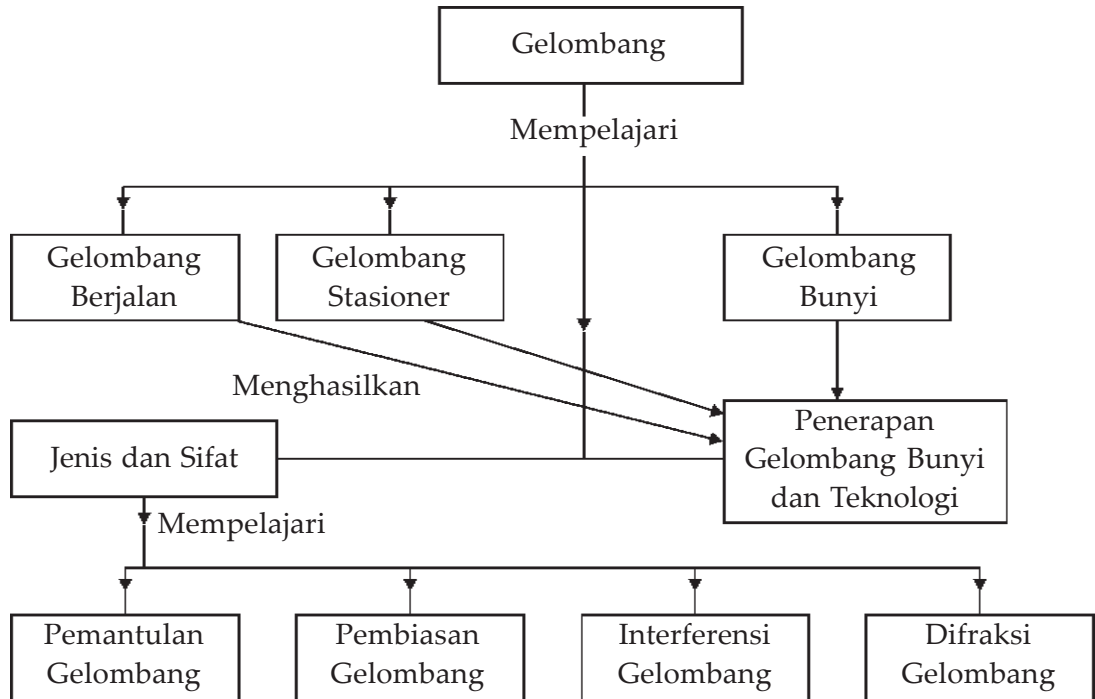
Gelombang

Mempelajari

Gelombang Berjalan

Gelombang Stasioner

Gelombang Bunyi

Menghasilkan

Jenis dan Sifat

Penerapan Gelombang Bunyi dan Teknologi

Mempelajari

Pemantulan Gelombang

Pembiasan Gelombang

Interferensi Gelombang

Difraksi Gelombang